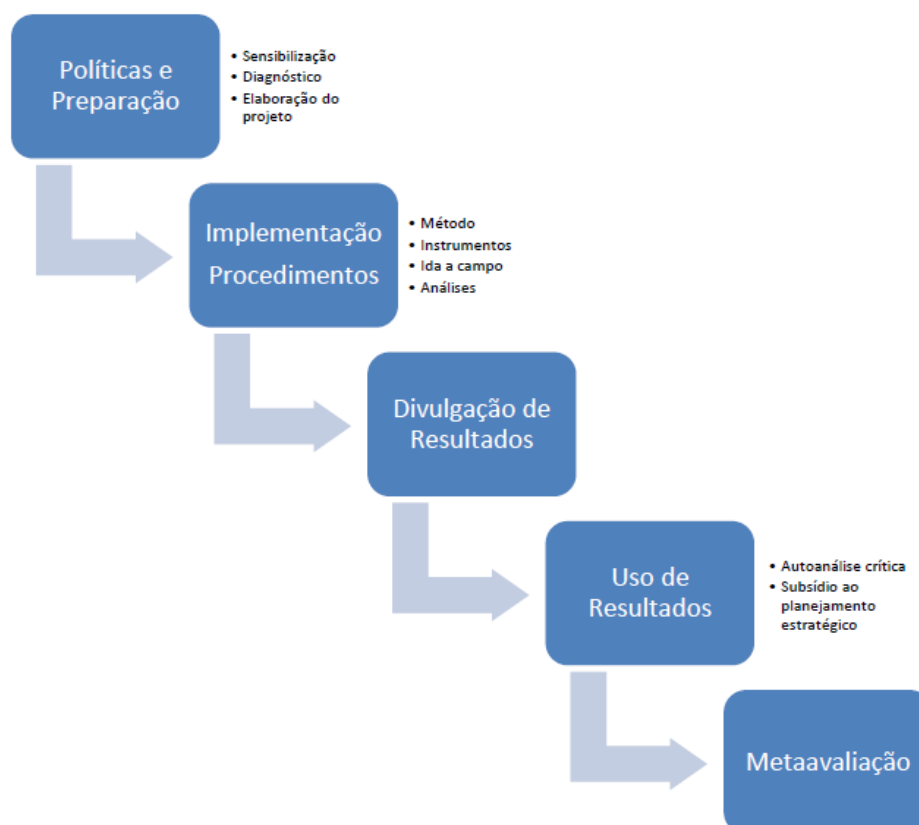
Políticas e Preparação

- Sensibilização
- Diagnóstico
- Elaboração do projeto

Implementação Procedimentos

- Método
- Instrumentos
- Ida a campo
- Análises

Divulgação de Resultados

Uso de Resultados

- Autoanálise crítica
- Subsídio ao planejamento estratégico

Metaavaliação